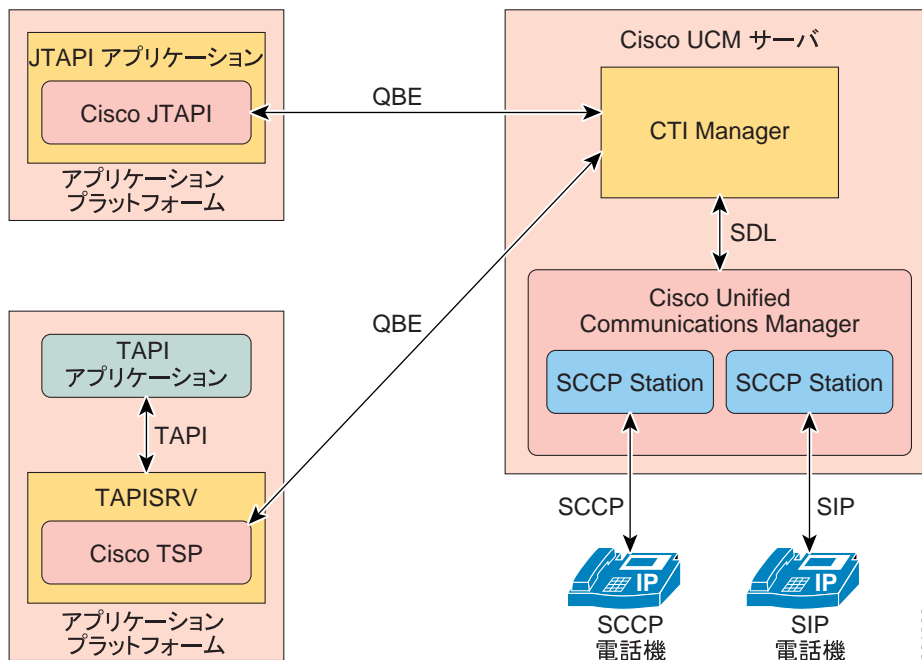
JTAPI アプリケーション

Cisco JTAPI

アプリケーション
プラットフォーム

QBE

Cisco UCM サーバ

CTI Manager

SDL

Cisco Unified
Communications Manager

SCCP Station

SCCP Station

QBE

TAPI
アプリケーション

TAPI

TAPISRV

Cisco TSP

アプリケーション
プラットフォーム

SCCP

SIP

IP

IP

SCCP
電話機

SIP
電話機